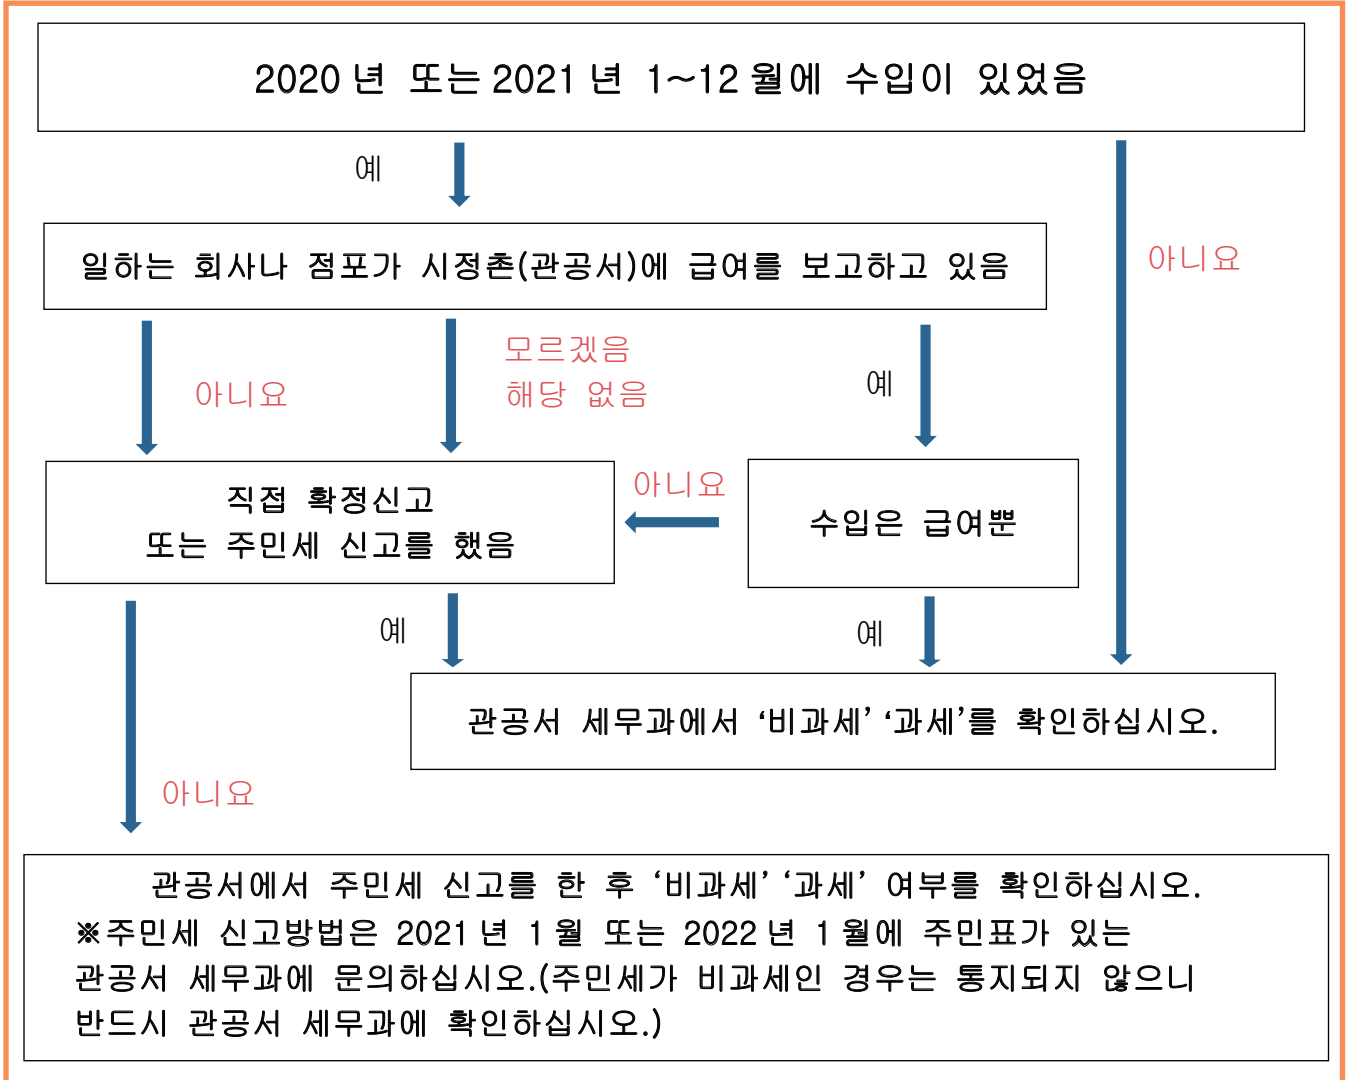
2020 년 또는 2021 년 1~12 월에 수입이 있었음

예

아니요

일하는 회사나 점포가 시정촌(관공서)에 급여를 보고하고 있음

아니요

모르겠음
해당 없음

예

직접 확정신고
또는 주민세 신고를 했음

아니요

수입은 급여뿐

예

예

관공서 세무과에서 '비과세' '과세'를 확인하십시오.

아니요

관공서에서 주민세 신고를 한 후 '비과세' '과세' 여부를 확인하십시오.
※주민세 신고방법은 2021 년 1 월 또는 2022 년 1 월에 주민표가 있는 관공서 세무과에 문의하십시오.(주민세가 비과세인 경우는 통지되지 않으니 반드시 관공서 세무과에 확인하십시오.)